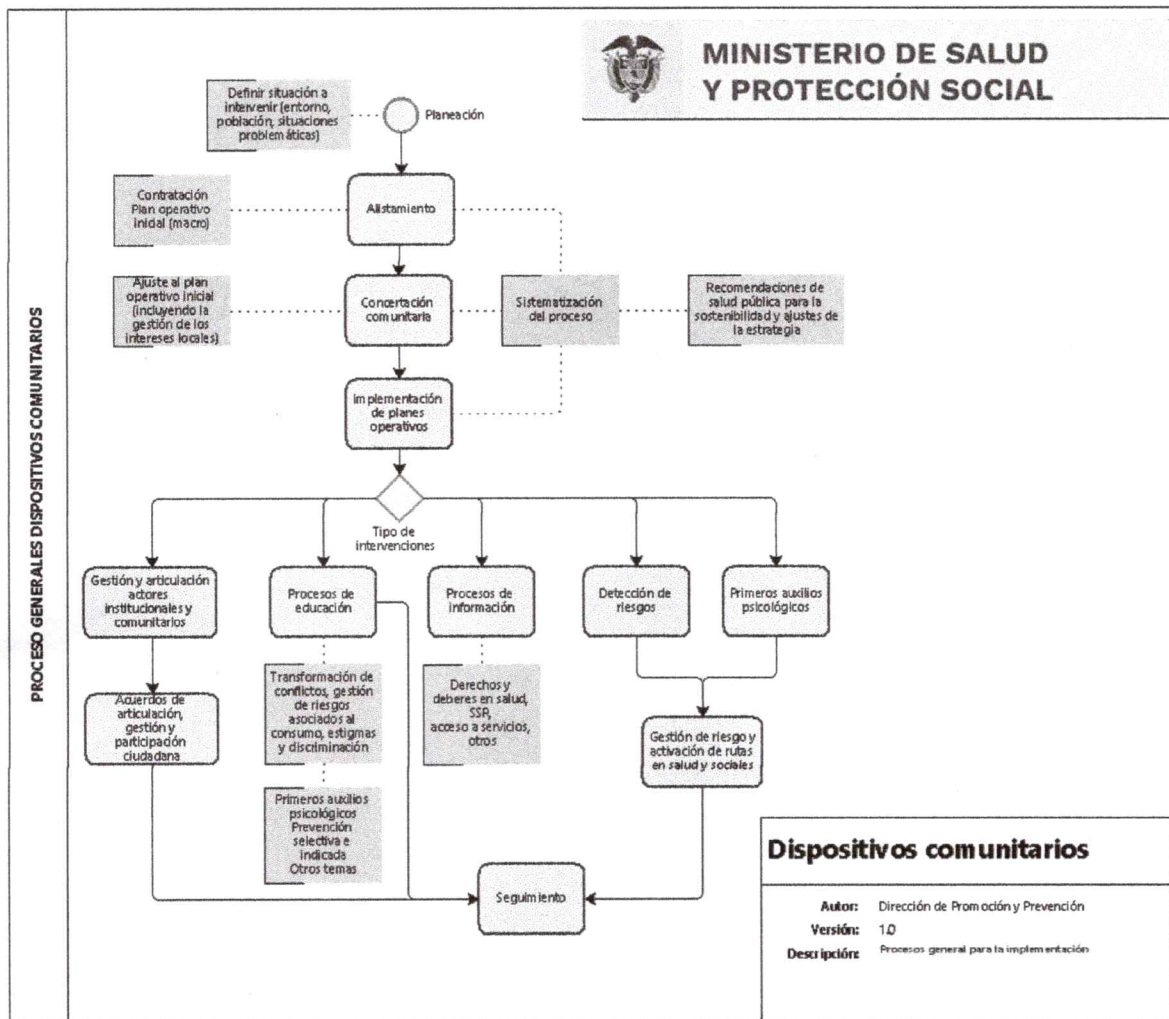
PROCESO GENERALES DISPOSITIVOS COMUNITARIOS

MINISTERIO DE SALUD
Y PROTECCIÓN SOCIAL

Definir situación a intervenir (entorno, población, situaciones problemáticas)

Planeación

Contratación
Plan operativo inicial (macro)

Alistamiento

Ajuste al plan operativo inicial (incluyendo la gestión de los intereses locales)

Concertación comunitaria

Sistematización del proceso

Recomendaciones de salud pública para la sostenibilidad y ajustes de la estrategia

Implementación de planes operativos

Tipo de intervenciones

Gestión y articulación actores institucionales y comunitarios

Procesos de educación

Procesos de información

Detección de riesgos

Primeros auxilios psicológicos

Acuerdos de articulación, gestión y participación ciudadana

Transformación de conflictos, gestión de riesgos asociados al consumo, estigmas y discriminación

Primeros auxilios psicológicos
Prevención selectiva e indicada
Otros temas

Derechos y deberes en salud, SSR, acceso a servicios, otros

Gestión de riesgo y activación de rutas en salud y sociales

Seguimiento

Dispositivos comunitarios

Autor: Dirección de Promoción y Prevención
Versión: 1.0
Descripción: Procesos general para la implementación